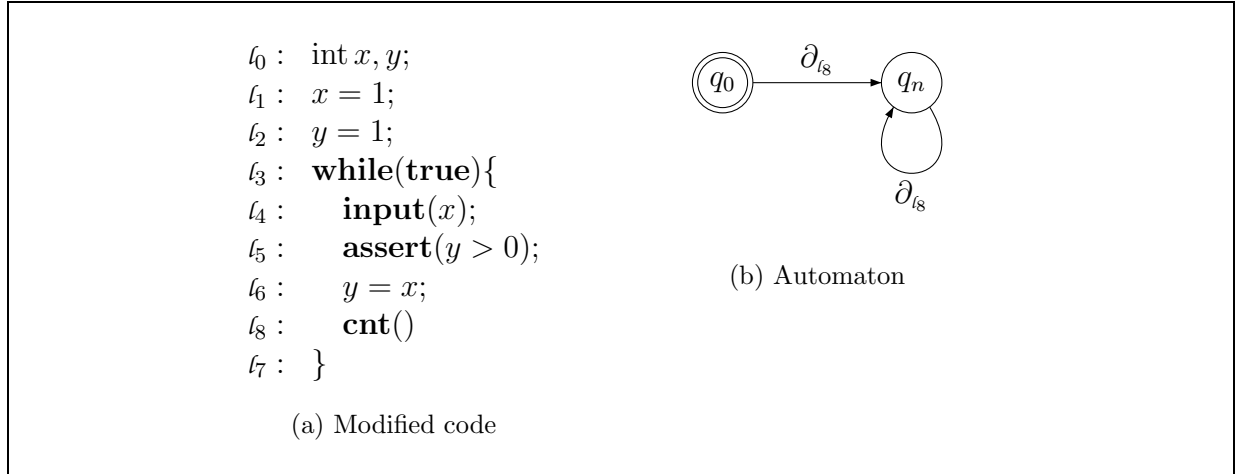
$\ell_0$ : int $x, y$;
$\ell_1$ : $x = 1$;
$\ell_2$ : $y = 1$;
$\ell_3$ : **while**(**true**){
$\ell_4$ : **input**($x$);
$\ell_5$ : **assert**($y > 0$);
$\ell_6$ : $y = x$;
$\ell_8$ : **cnt**()
$\ell_7$ : }

(a) Modified code

$q_0$ $\partial_{\ell_8}$ $q_n$ $\partial_{\ell_8}$

(b) Automaton